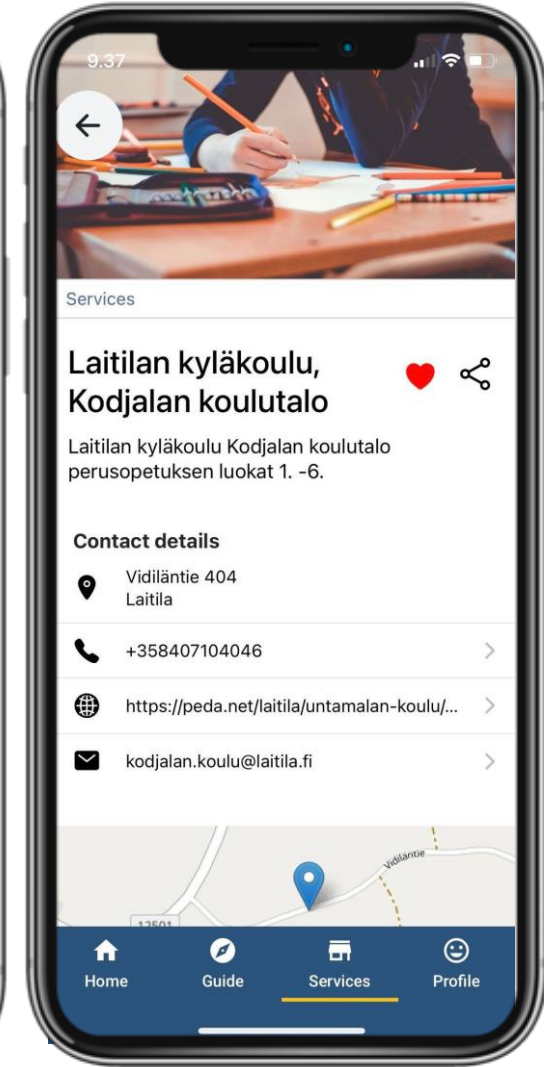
9.37

Services

Laitilan kyläkoulu, Kodjalan koulutalo

Laitilan kyläkoulu Kodjalan koulutalo perusopetuksen luokat 1. -6.

Contact details

Vidiläntie 404
Laitila

+358407104046

https://peda.net/laitila/untamalan-koulu/...

kodjalan.koulu@laitila.fi

Vidiläntie

12501

Home
Guide
Services
Profile